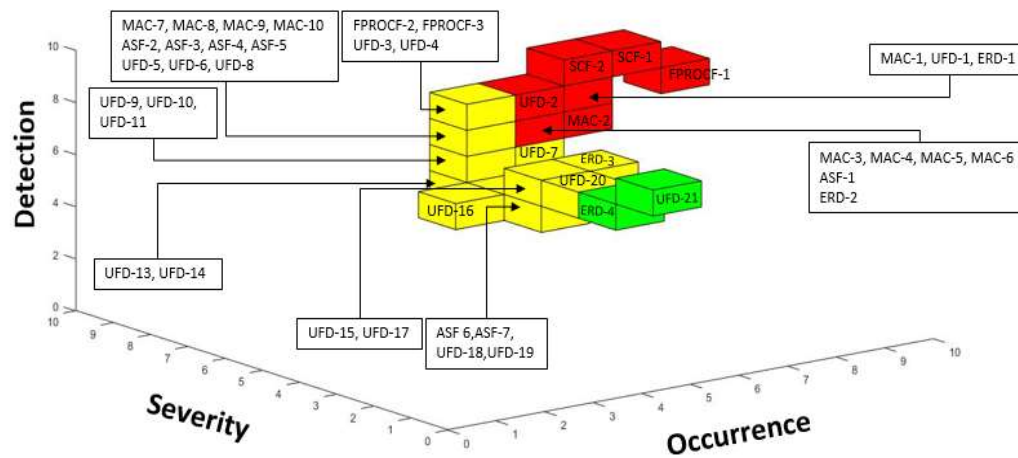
MAC-7, MAC-8, MAC-9, MAC-10
ASF-2, ASF-3, ASF-4, ASF-5
UFD-5, UFD-6, UFD-8

FPROCF-2, FPROCF-3
UFD-3, UFD-4

MAC-1, UFD-1, ERD-1

UFD-9, UFD-10,
UFD-11

MAC-3, MAC-4, MAC-5, MAC-6
ASF-1
ERD-2

UFD-13, UFD-14

UFD-15, UFD-17

ASF 6,ASF-7,
UFD-18,UFD-19

SCF-2
SCF-1
FPROCF-1
UFD-2
MAC-2
UFD-7
ERD-3
UFD-20
UFD-16
ERD-4
UFD-21

Detection
10
8
6
4
2
0

Severity
10
9
8
7
6
5
4
3
2
1
0

Occurrence
0
1
2
3
4
5
6
7
8
9
10